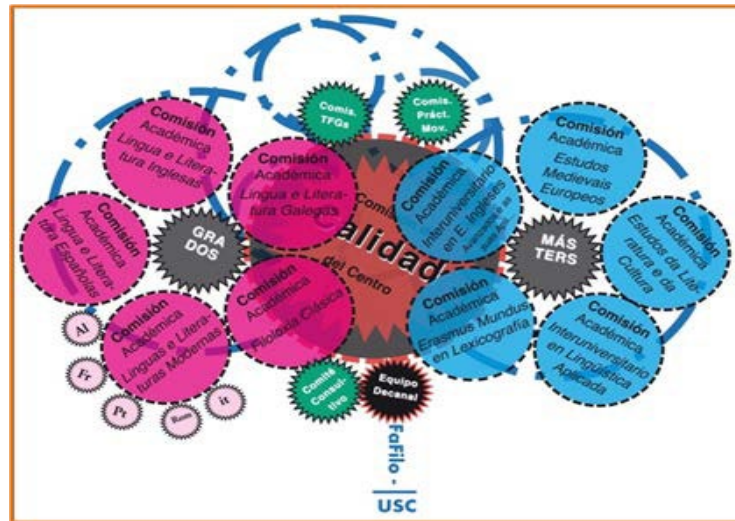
Comis. TFGs

Comis. Práct. Mov.

Comisión Académica Lingua e Literatura Inglesas

Comisión Académica Lingua e Literatura Galegas

Comisión Académica Lingua e Literatura Españolas

GRADOS

Comis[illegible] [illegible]alidad del Centro

Comisión Académica Interuniversitario en E. Ingleses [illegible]

Comisión Académica Estudos Medievais Europeos

MÁSTERS

Comisión Académica Estudos da Literatura e da Cultura

Comisión Académica Linguas e Literaturas Modernas

Al

Fr

Pr

Rum

it

Comisión Académica Filoloxía Clásica

Comisión Académica Erasmus Mundus en Lexicografía

Comisión Académica Interuniversitario en Lingüística Aplicada

Comité Consultivo

Equipo Decanal

FaFilo - USC